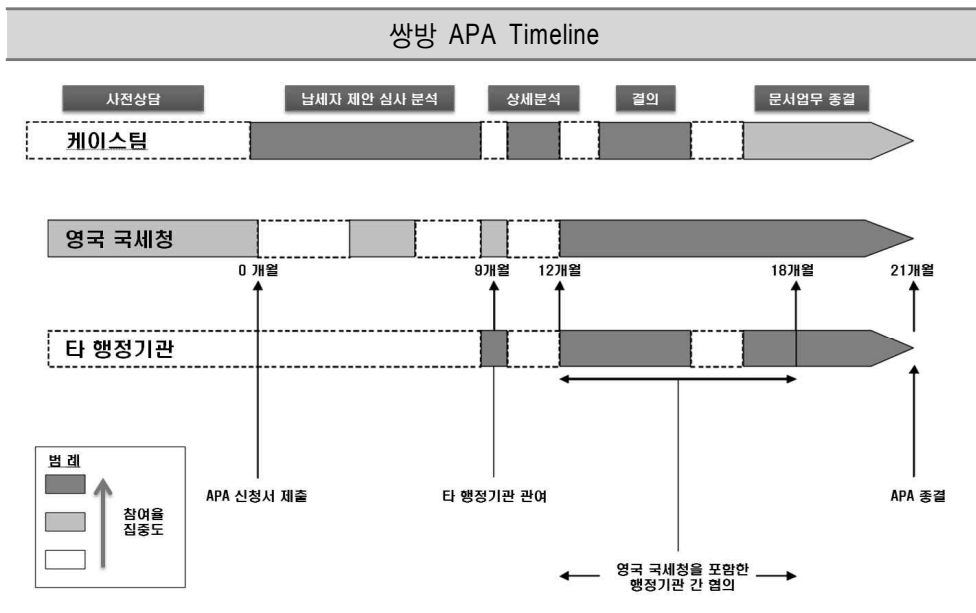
쌍방 APA Timeline

사전상담

납세자 제안 심사 분석

상세분석

결의

문서업무 종결

케이스팀

영국 국세청

0 개월

9개월

12개월

18개월

21개월

타 행정기관

범 례

참여율 집중도

APA 신청서 제출

타 행정기관 관여

APA 종결

영국 국세청을 포함한 행정기관 간 협의